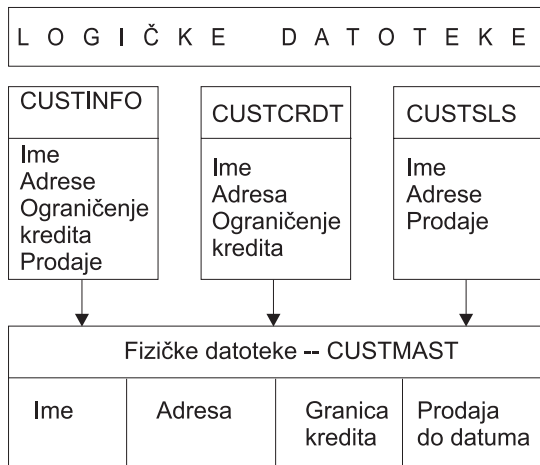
LOGIČKE DATOTEKE

CUSTINFO

Ime
Adrese
Ograničenje kredita
Prodaje

CUSTCRDT

Ime
Adresa
Ograničenje kredita

CUSTSLS

Ime
Adrese
Prodaje

Fizičke datoteke -- CUSTMAST

| Ime | Adresa | Granica kredita | Prodaja do datuma |
|---|---|---|---|